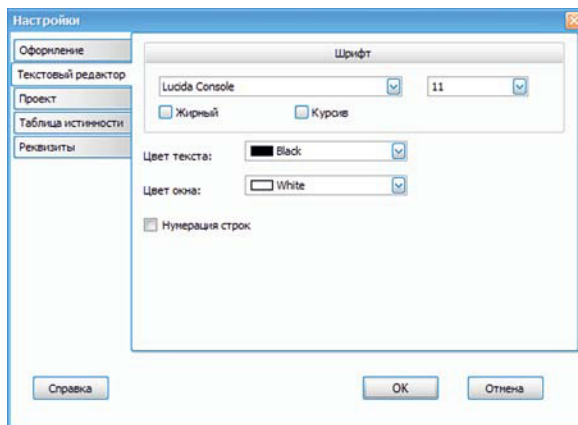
Настройки

Оформление

Текстовый редактор

Проект

Таблица истинности

Реквизиты

Шрифт

Lucida Console

11

Жирный

Курсив

Цвет текста:

Black

Цвет окна:

White

Нумерация строк

Справка

OK

Отмена